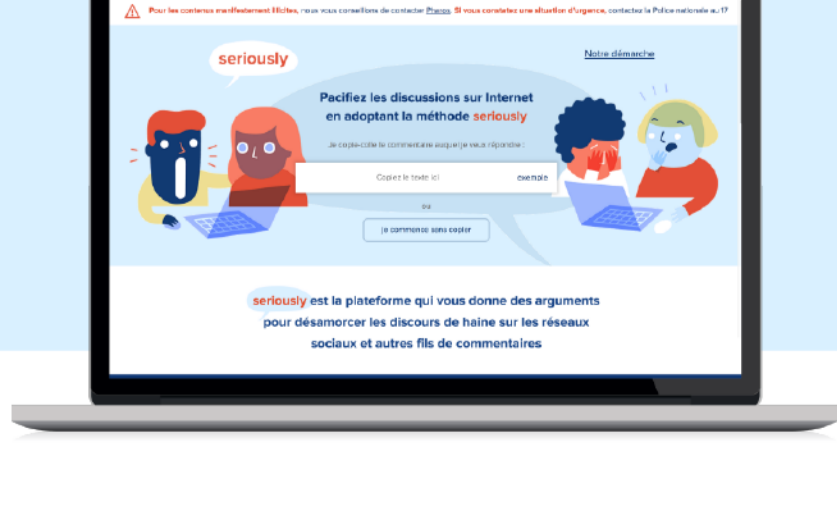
Pour les contenus manifestement illicites, nous vous conseillons de contacter Pharos. Si vous constatez une situation d'urgence, contactez la Police nationale au 17

seriously

Notre démarche

Pacifiez les discussions sur Internet en adoptant la méthode seriously

Je copie-colle le commentaire auquel je veux répondre :

Copiez le texte ici

exemple

ou

Je commence sans copier

seriously est la plateforme qui vous donne des arguments pour désamorcer les discours de haine sur les réseaux sociaux et autres fils de commentaires